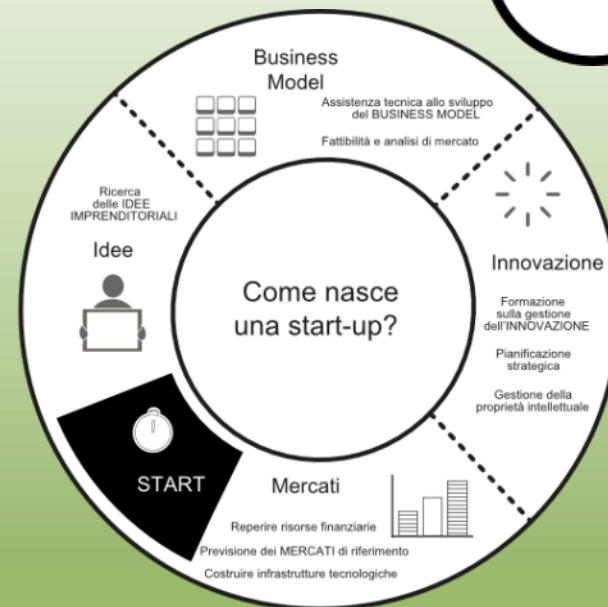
Business Model

Assistenza tecnica allo sviluppo del BUSINESS MODEL

Fattibilità e analisi di mercato

Ricerca delle IDEE IMPRENDITORIALI

Idee

Come nasce una start-up?

Innovazione

Formazione sulla gestione dell'INNOVAZIONE

Pianificazione strategica

Gestione della proprietà intellettuale

START

Mercati

Reperire risorse finanziarie

Previsione dei MERCATI di riferimento

Costruire infrastrutture tecnologiche